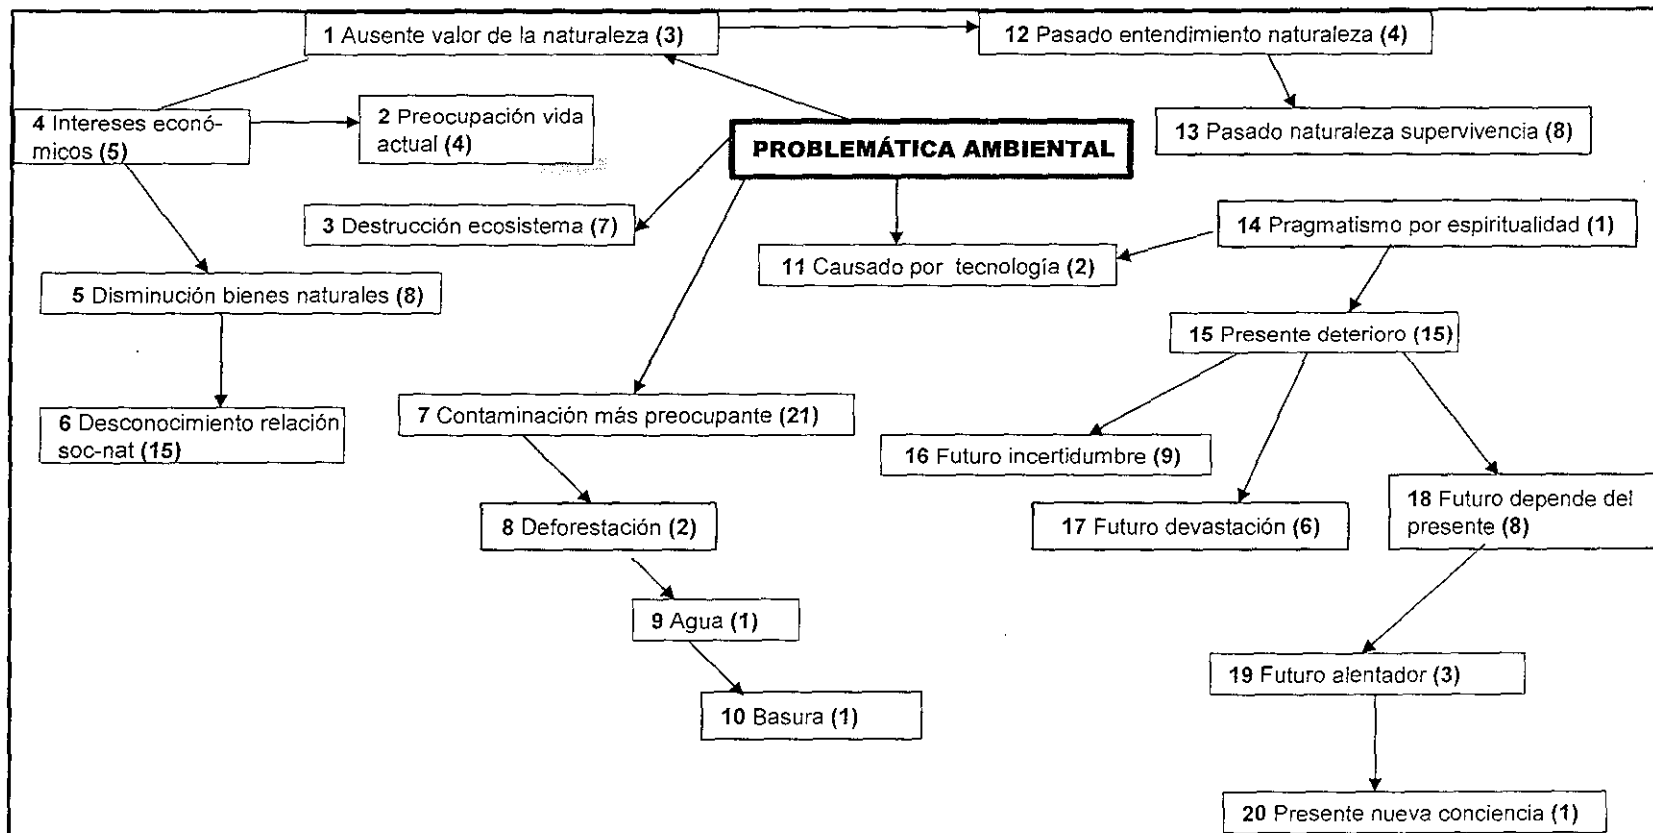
1 Ausente valor de la naturaleza (3)

12 Pasado entendimiento naturaleza (4)

4 Intereses económicos (5)

2 Preocupación vida actual (4)

PROBLEMÁTICA AMBIENTAL

13 Pasado naturaleza supervivencia (8)

3 Destrucción ecosistema (7)

14 Pragmatismo por espiritualidad (1)

11 Causado por tecnología (2)

5 Disminución bienes naturales (8)

15 Presente deterioro (15)

6 Desconocimiento relación soc-nat (15)

7 Contaminación más preocupante (21)

16 Futuro incertidumbre (9)

18 Futuro depende del presente (8)

17 Futuro devastación (6)

8 Deforestación (2)

9 Agua (1)

19 Futuro alentador (3)

10 Basura (1)

20 Presente nueva conciencia (1)